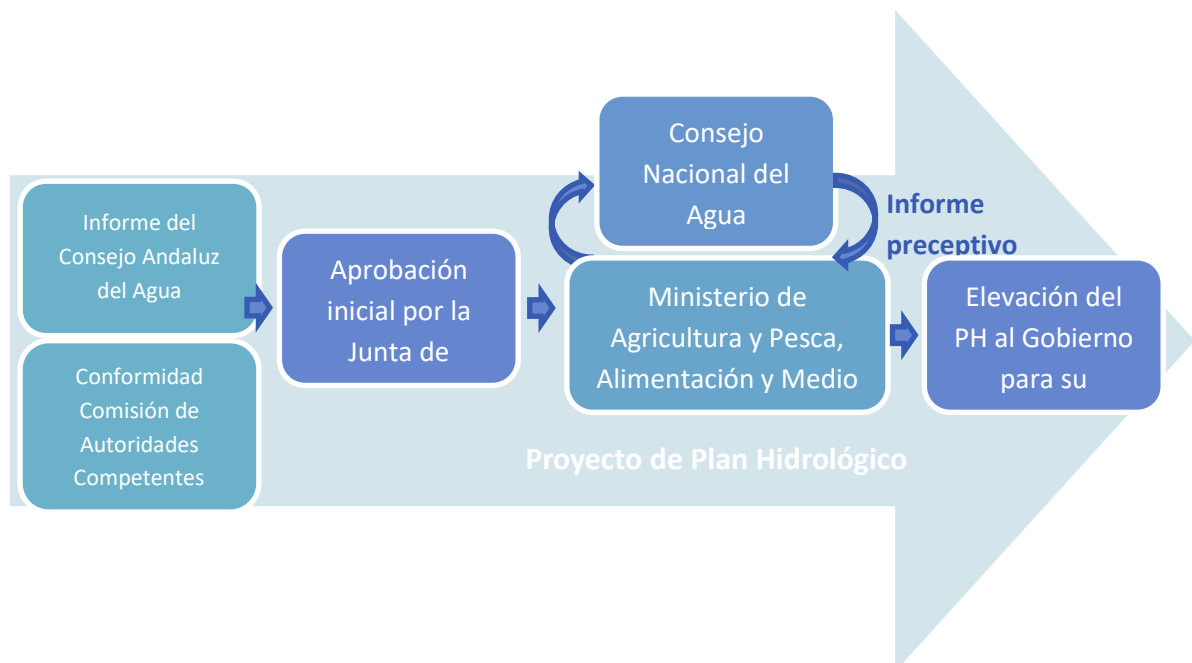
Informe del Consejo Andaluz del Agua

Conformidad Comisión de Autoridades Competentes

Aprobación inicial por la Junta de

Consejo Nacional del Agua

Informe preceptivo

Ministerio de Agricultura y Pesca, Alimentación y Medio

Elevación del PH al Gobierno para su

Proyecto de Plan Hidrológico